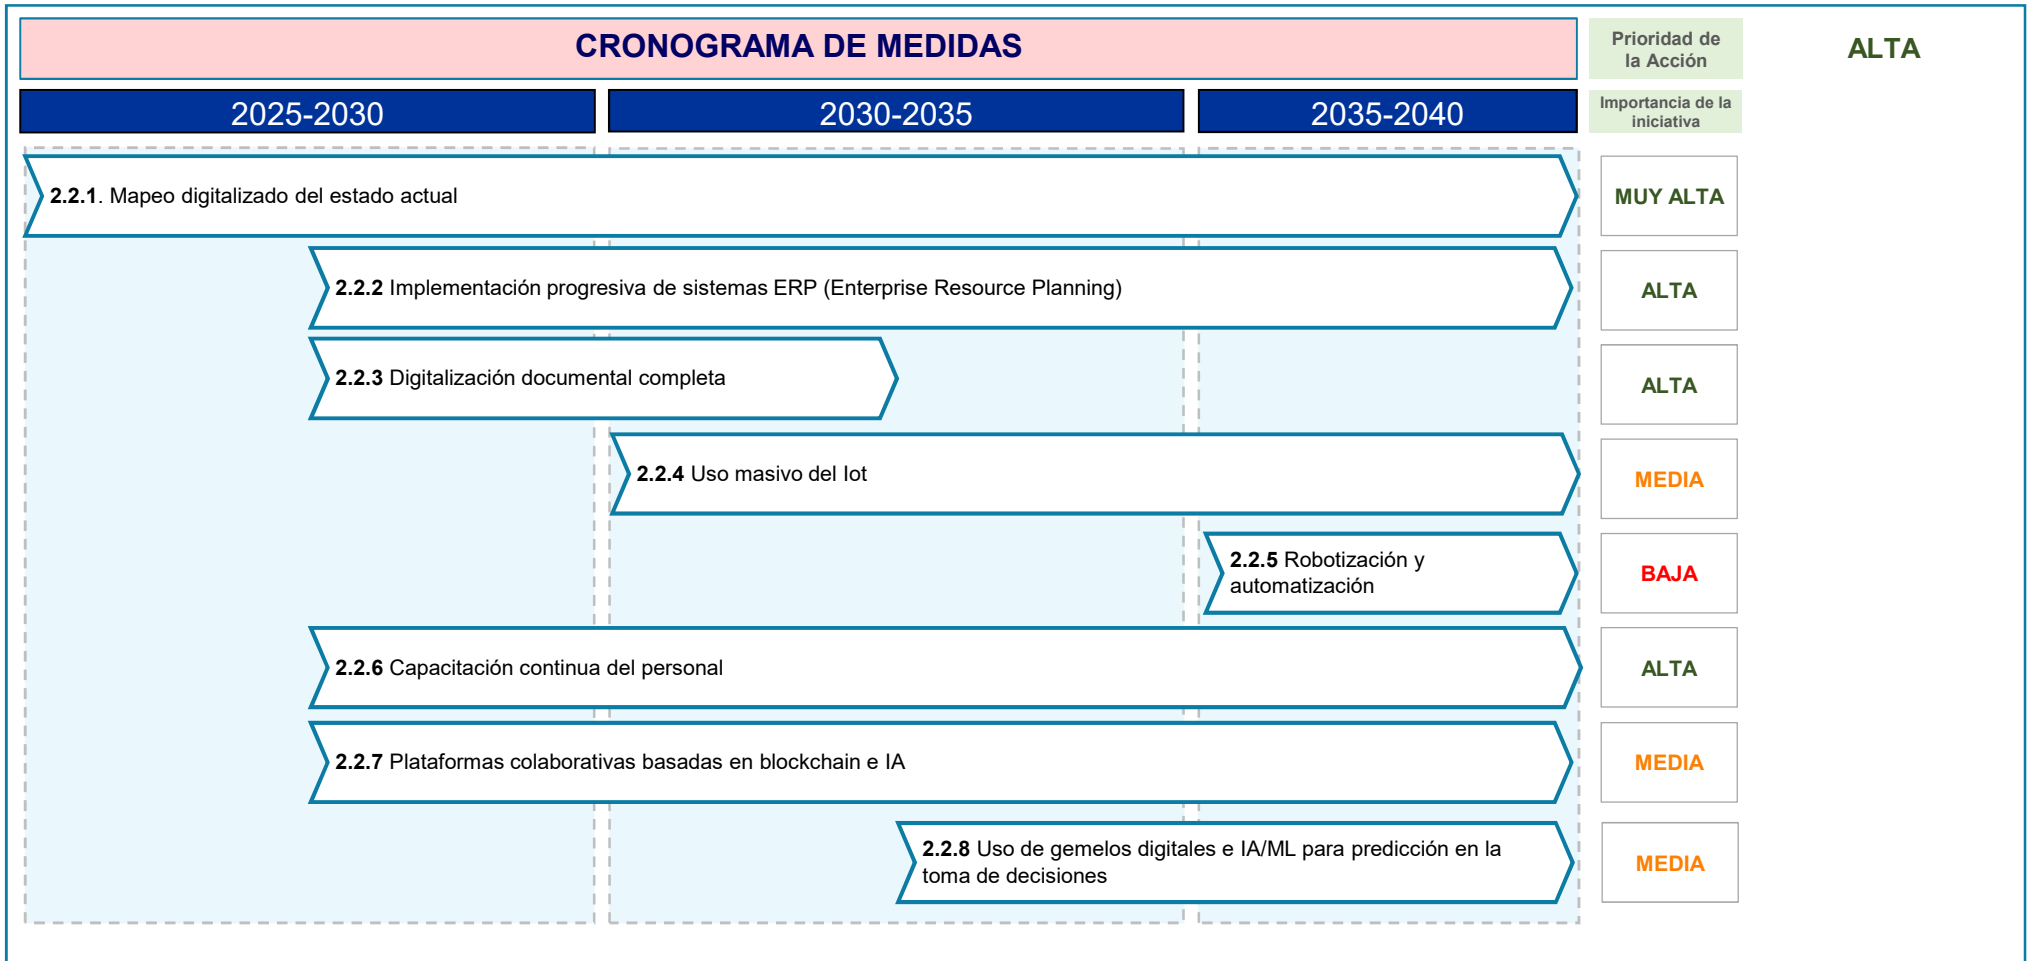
CRONOGRAMA DE MEDIDAS

Prioridad de la Acción

ALTA

2025-2030

2030-2035

2035-2040

Importancia de la iniciativa

**2.2.1**. Mapeo digitalizado del estado actual

MUY ALTA

**2.2.2** Implementación progresiva de sistemas ERP (Enterprise Resource Planning)

ALTA

**2.2.3** Digitalización documental completa

ALTA

**2.2.4** Uso masivo del Iot

MEDIA

**2.2.5** Robotización y automatización

BAJA

**2.2.6** Capacitación continua del personal

ALTA

**2.2.7** Plataformas colaborativas basadas en blockchain e IA

MEDIA

**2.2.8** Uso de gemelos digitales e IA/ML para predicción en la toma de decisiones

MEDIA